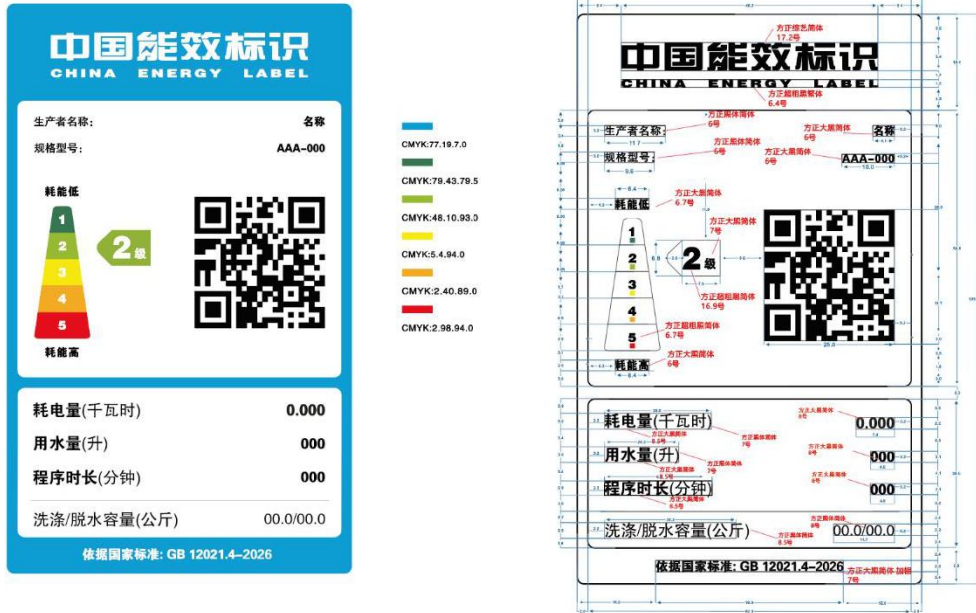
中国能效标识
CHINA ENERGY LABEL

生产者名称: 名称
规格型号: AAA-000

耗能低
1
2
3
4
5
2级
耗能高

耗电量(千瓦时) 0.000
用水量(升) 000
程序时长(分钟) 000
洗涤/脱水容量(公斤) 00.0/00.0

依据国家标准: GB 12021.4-2026

CMYK:77.19.7.0
CMYK:79.43.79.5
CMYK:48.10.93.0
CMYK:5.4.94.0
CMYK:2.40.89.0
CMYK:2.98.94.0

方正综艺简体
17.2号
中国能效标识
CHINA ENERGY LABEL
方正超粗黑繁体
6.4号
生产者名称:
方正黑体简体
6号
方正大黑简体
6号
名称
规格型号:
方正黑体简体
6号
方正大黑简体
6号
AAA-000
耗能低
方正大黑简体
6.7号
方正大黑简体
7号
1
2
3
4
5
2级
方正超粗黑简体
16.9号
方正超粗黑简体
6.7号
方正大黑简体
6号
耗能高

耗电量(千瓦时)
方正大黑简体
8.5号
方正黑体简体
7号
用水量(升)
方正大黑简体
8.5号
方正黑体简体
7号
程序时长(分钟)
方正大黑简体
8.5号
洗涤/脱水容量(公斤)
方正黑体简体
8.5号
方正大黑简体
8号
0.000
方正大黑简体
8号
000
方正大黑简体
8号
000
方正黑体简体
8号
00.0/00.0
依据国家标准: GB 12021.4-2026
方正大黑简体·加粗
7号